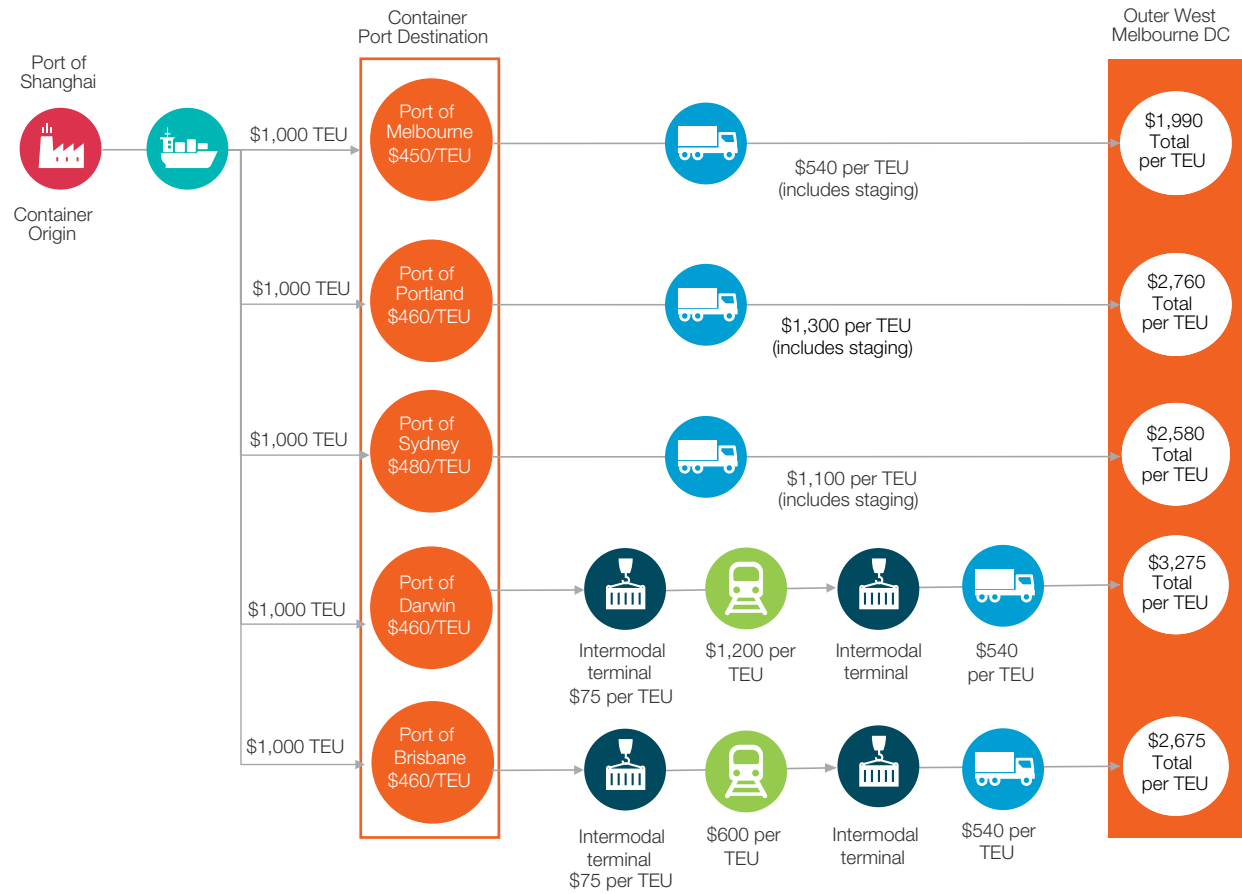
Container Port Destination

Outer West Melbourne DC

Port of Shanghai

Container Origin

$1,000 TEU

Port of Melbourne $450/TEU

$540 per TEU (includes staging)

$1,990 Total per TEU

$1,000 TEU

Port of Portland $460/TEU

$1,300 per TEU (includes staging)

$2,760 Total per TEU

$1,000 TEU

Port of Sydney $480/TEU

$1,100 per TEU (includes staging)

$2,580 Total per TEU

$1,000 TEU

Port of Darwin $460/TEU

Intermodal terminal $75 per TEU

$1,200 per TEU

Intermodal terminal

$540 per TEU

$3,275 Total per TEU

$1,000 TEU

Port of Brisbane $460/TEU

Intermodal terminal $75 per TEU

$600 per TEU

Intermodal terminal

$540 per TEU

$2,675 Total per TEU